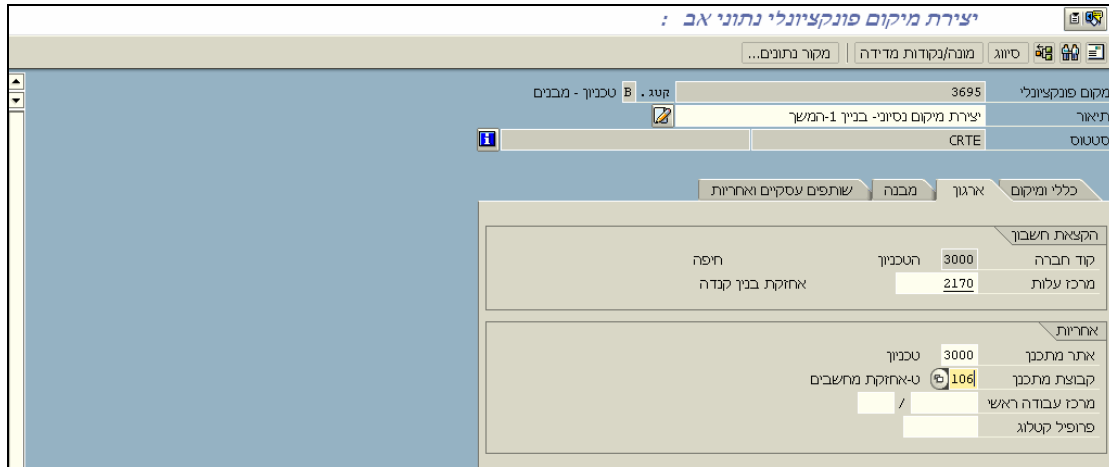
יצירת מיקום פונקציונלי נתוני אב :

מקור נתונים... | מונה/נקודות מדידה | סיווג

מקום פונקציונלי 3695 קטג. B טכניון - מבנים
תיאור יצירת מיקום נסיוני- בניין 1-המשך
סטטוס CRTE

כללי ומיקום | ארגון | מבנה | שותפים עסקיים ואחריות

הקצאת חשבון
קוד חברה 3000 הטכניון חיפה
מרכז עלות 2170 אחזקת בנין קנדה

אחריות
אתר מתכנן 3000 טכניון
קבוצת מתכנן 106 ט-אחזקת מחשבים
מרכז עבודה ראשי /
פרופיל קטלוג